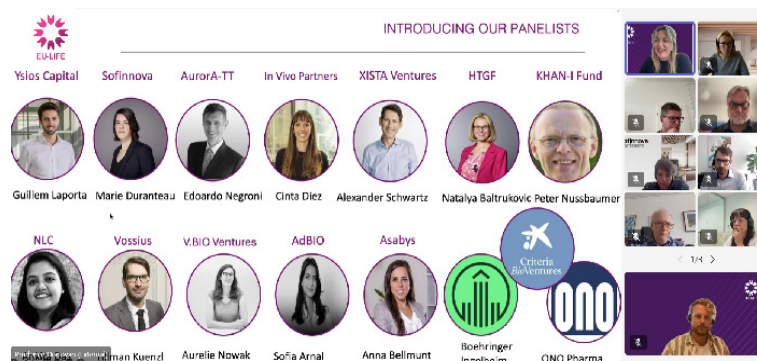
EU-LIFE

INTRODUCING OUR PANELISTS

Ysios Capital
Guillem Laporta

Sofinnova
Marie Duranteau

AurorA-TT
Edoardo Negroni

In Vivo Partners
Cinta Diez

XISTA Ventures
Alexander Schwartz

HTGF
Natalya Baltrukovic

KHAN-I Fund
Peter Nussbaumer

NLC

Vossius
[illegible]man Kuenzl

V.BIO Ventures
Aurelie Nowak

AdBIO
Sofia Arnal

Asabys
Anna Bellmunt

Criteria BioVentures

Boehringer Ingelheim

ONO
ONO Pharma

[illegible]

1/4